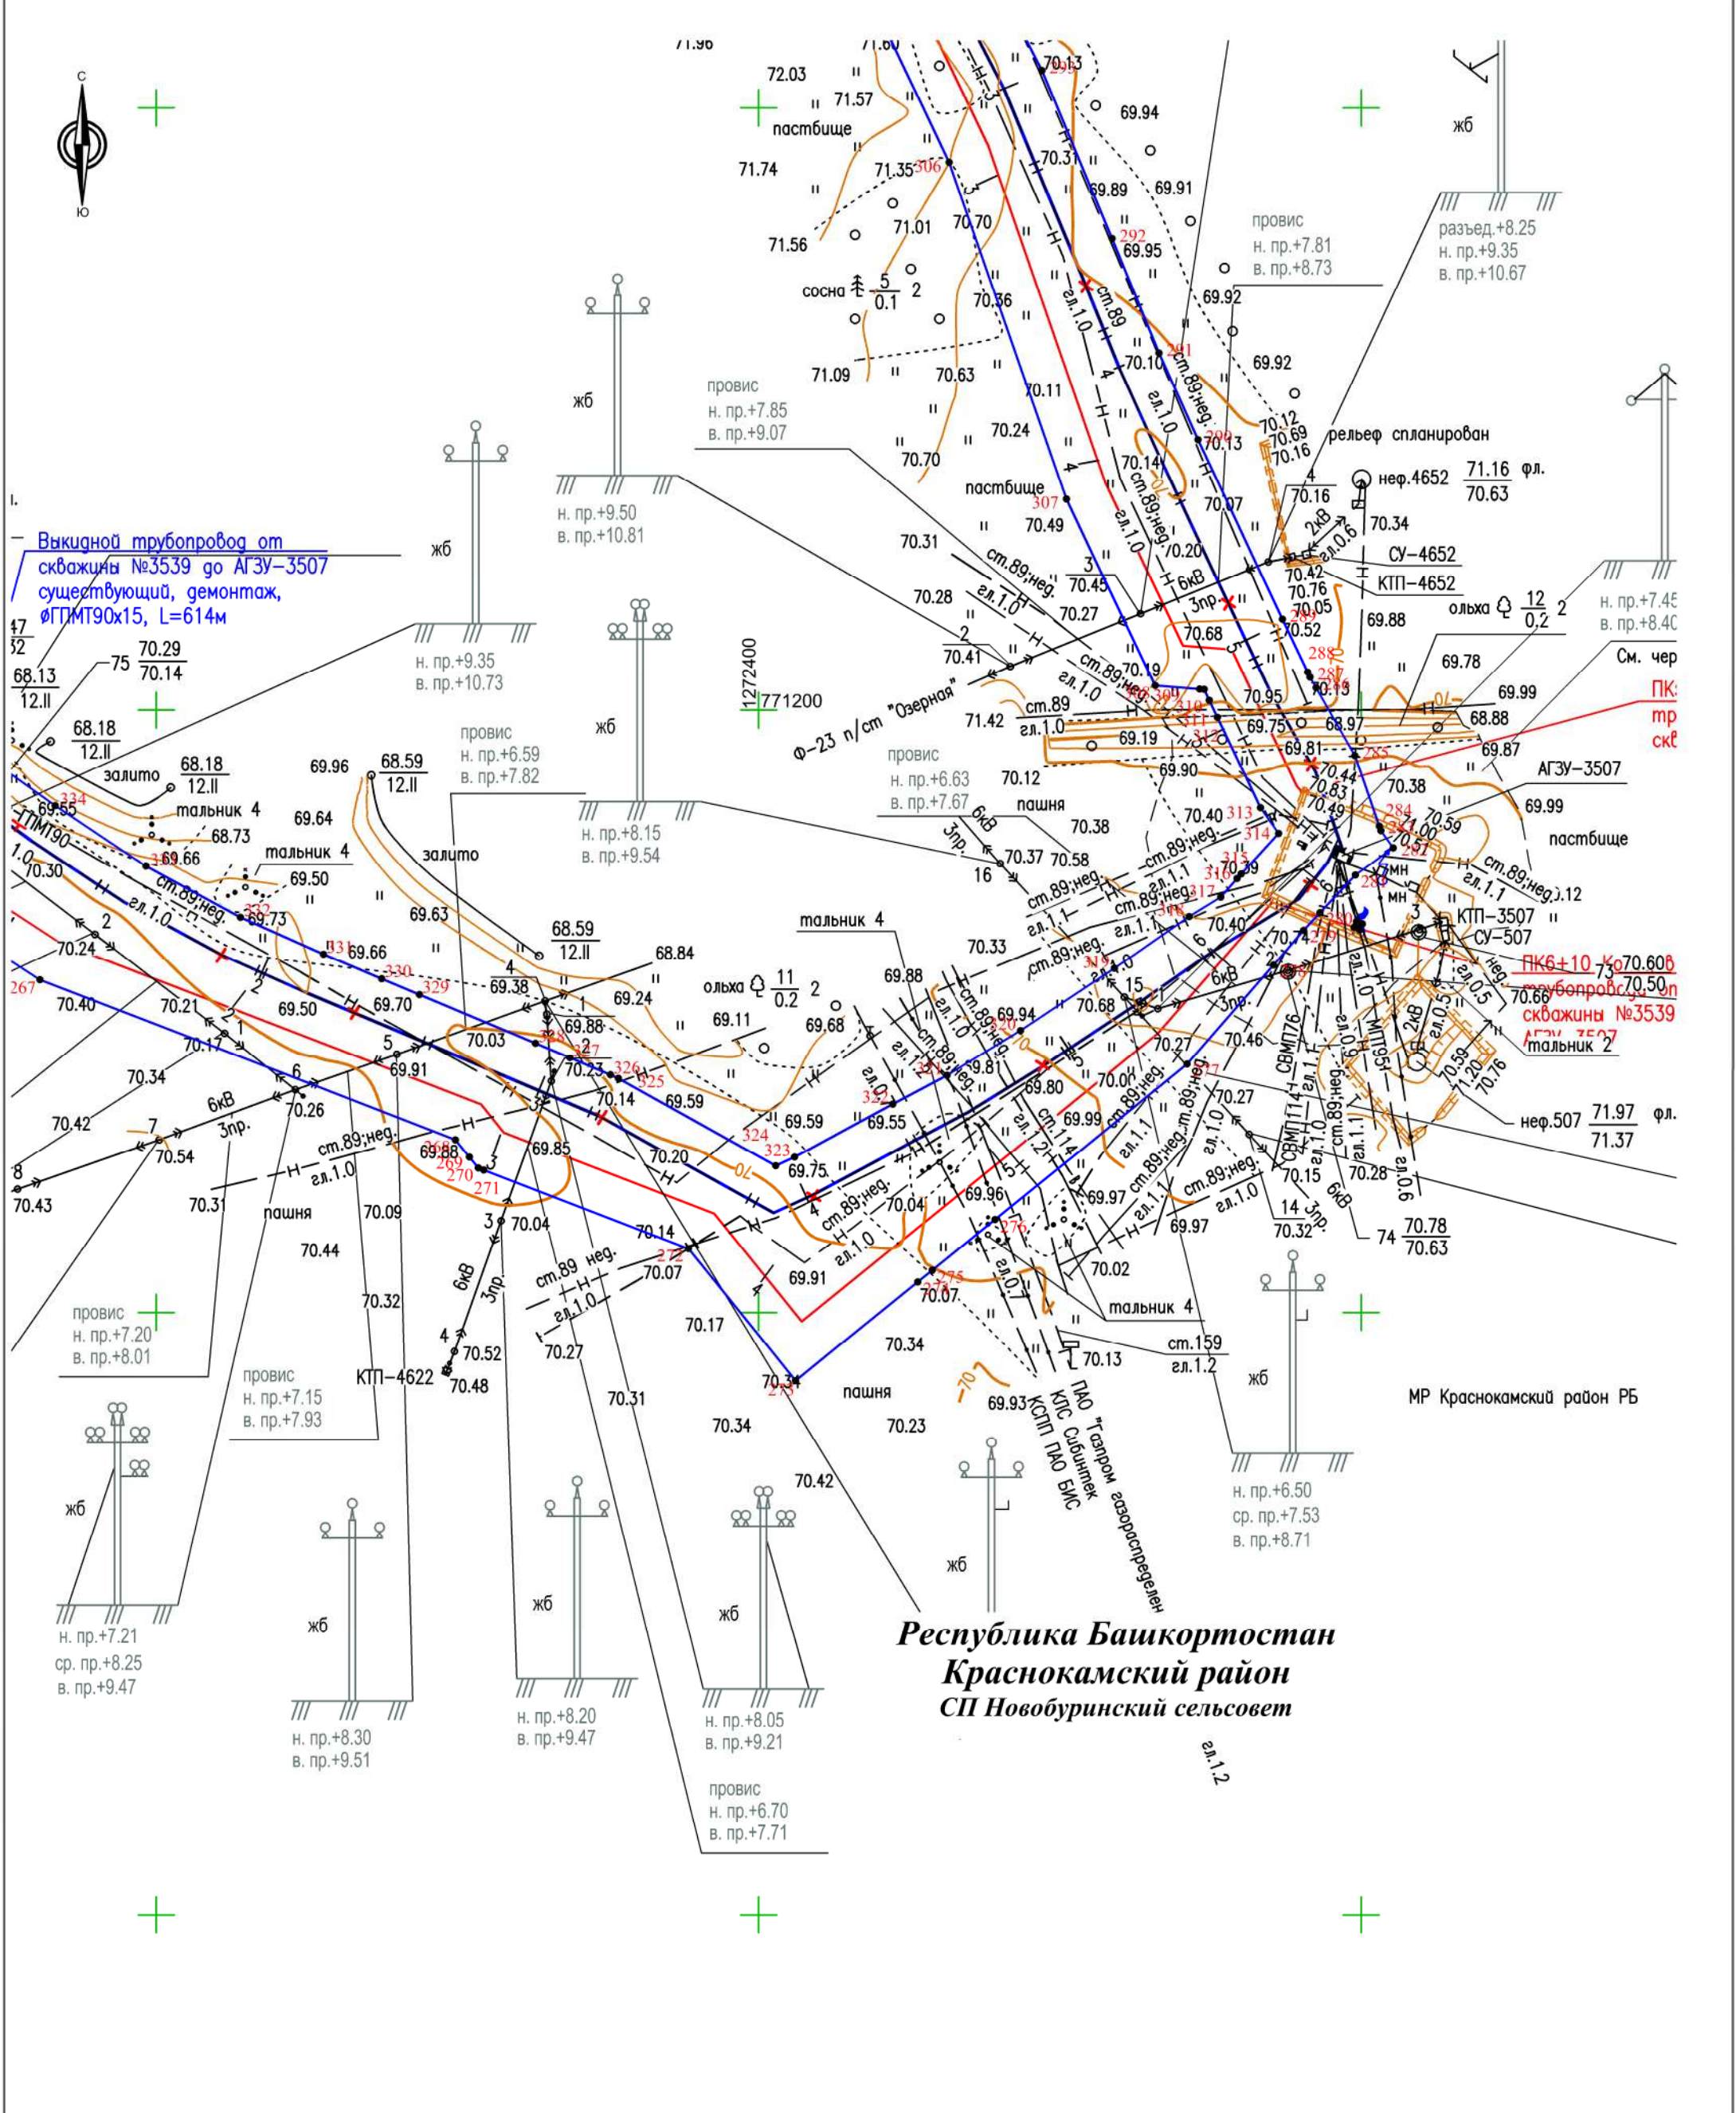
С
Ю

72.03
71.57
пастбище
71.74
71.35
71.01
70.70
71.56
сосна $\frac{5}{0.1}$ 2
70.36
71.09
70.63
70.24
70.70
70.13
70.31
69.94
69.89
69.91
69.95
69.92
ст.89
гл.1.0
ст.89;нег.
70.10
гл.1.0
70.11
70.13
69.92
70.12
70.69
70.16
рельеф спланирован

провис
н. пр.+7.81
в. пр.+8.73

разъед.+8.25
н. пр.+9.35
в. пр.+10.67

жб

провис
н. пр.+7.85
в. пр.+9.07

жб
н. пр.+9.50
в. пр.+10.81

нef.4652 $\frac{71.16}{70.63}$ фл.
70.16
70.34
СУ-4652
КТП-4652
70.42
70.76
70.05
70.52
69.88
ольха $\frac{12}{0.2}$ 2
н. пр.+7.45
в. пр.+8.40
69.78
69.99
68.88
69.87
См. чер
ПК
тр
скв

пастбище
70.49
70.14
70.07
70.20
70.31
ст.89;нег.
70.45
6кВ
3пр.
70.28
гл.1.0
70.27
70.68
70.41
ст.89;нег.
гл.1.0
70.19
70.95
70.13
ст.89
гл.1.0
71.42
69.19
69.75
68.97
69.81
69.90
70.44
70.83
70.49
АГЗУ-3507
70.38
69.99
70.59
71.00
70.51
пастбище

Выкидной трубопровод от скважины №3539 до АГЗУ-3507 существующий, демонтаж, ØГПМТ90х15, L=614м

жб
н. пр.+9.35
в. пр.+10.73

1272400
771200
Ф-23 п/ст "Озерная"

68.13
12.II
75 $\frac{70.29}{70.14}$
68.18
12.II
68.18
12.II
залито
69.55
ГПМТ90
тальник 4
68.73
69.66
69.96
68.59
12.II
69.64
тальник 4
69.50
залито
69.73
69.63

провис
н. пр.+6.59
в. пр.+7.82

жб
н. пр.+8.15
в. пр.+9.54

провис
н. пр.+6.63
в. пр.+7.67

70.12
пашня
70.38
6кВ
3пр.
70.37
70.58
16
ст.89;нег.
гл.1.1
70.40
ст.89;нег.
гл.1.1
69.39
ст.89;нег.
гл.1.1
70.40
мн
мн
КТП-3507
СУ-507
ПК6+10
70.60
70.50
трубопровод
скважины №3539
АГЗУ-3507
70.66
тальник 2
неф.507 $\frac{71.97}{71.37}$ фл.

70.30
70.24
гл.1.0
ст.89;нег.
69.66
69.70
69.50
70.21
70.40
70.17
70.34
70.42
6кВ
3пр.
70.54
70.43
70.26
70.31
69.91
68.59
12.II
68.84
69.38
69.88
69.24
ольха $\frac{11}{0.2}$ 2
69.11
69.68
70.03
70.23
70.14
69.59
69.59
69.75
69.55
тальник 4
69.88
70.33
69.94
ст.89;нег.
гл.1.0
69.81
69.80
70.68
70.46
70.27
СВМП76
МПТ95
70.27
69.99
70.15
70.28
гл.0.6
6кВ
3пр.
70.32
14
74 $\frac{70.78}{70.63}$

ст.89;нег.
гл.1.0
69.88
69.85
70.20
пашня
70.09
70.44
70.04
6кВ
3пр.
ст.89 нег.
гл.1.0
70.07
70.14
70.04
69.96
69.97
69.97
69.91
70.07
70.02
тальник 4
ст.159
гл.1.2
70.13
70.32
70.52
70.48
КТП-4622
70.27
70.17
70.31
70.34
70.34
пашня
70.23
70.42
69.93

провис
н. пр.+7.20
в. пр.+8.01

провис
н. пр.+7.15
в. пр.+7.93

ПАО "Газпром газораспределен
КПС Сибинтек
КСПП ПАО БИС

жб
н. пр.+6.50
ср. пр.+7.53
в. пр.+8.71

МР Краснокамский район РБ

жб
н. пр.+7.21
ср. пр.+8.25
в. пр.+9.47

жб
н. пр.+8.30
в. пр.+9.51

жб
н. пр.+8.20
в. пр.+9.47

жб
н. пр.+8.05
в. пр.+9.21

жб

провис
н. пр.+6.70
в. пр.+7.71

Республика Башкортостан
Краснокамский район
СП Новобуринский сельсовет

гл.1.2